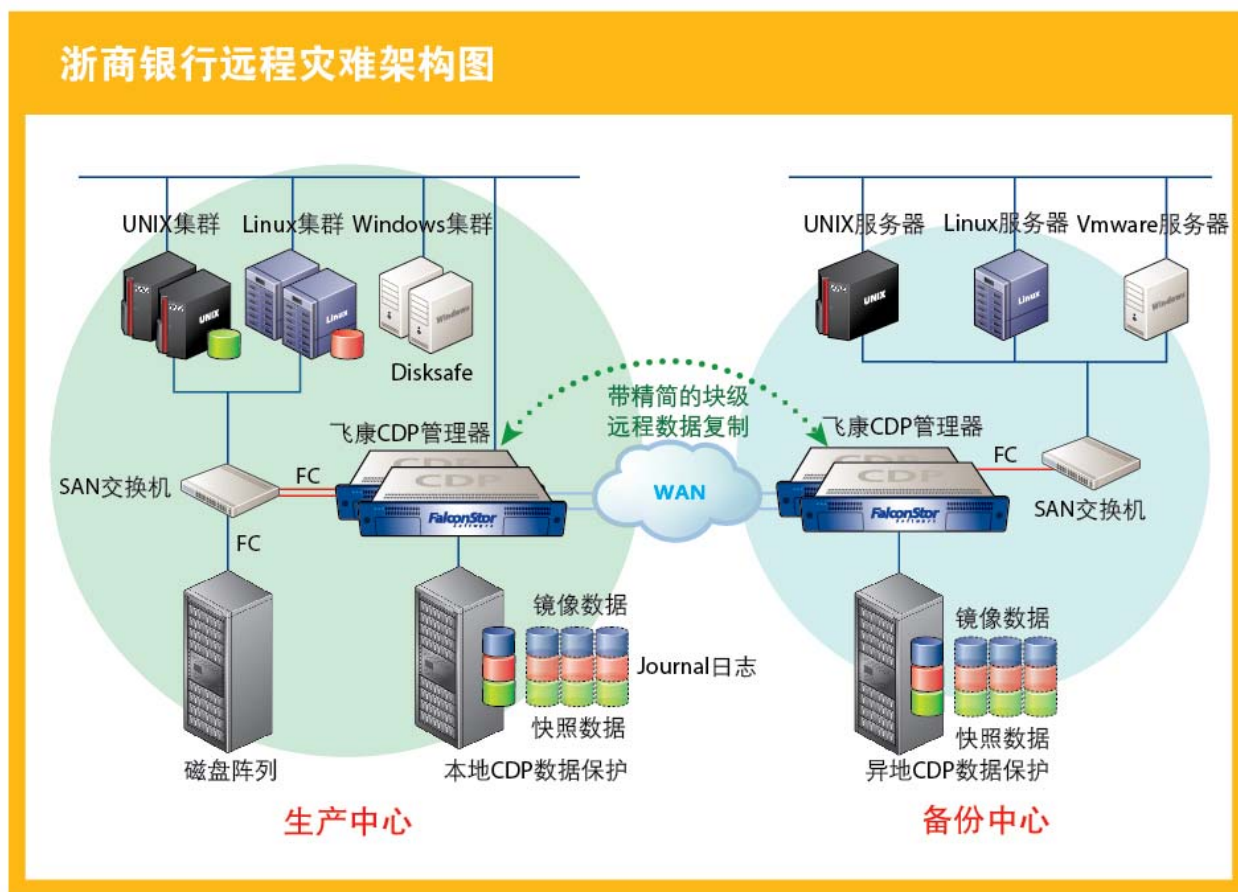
浙商银行远程灾难架构图

UNIX集群 Linux集群 Windows集群

UNIX

Linux

Windows

Disksafe

飞康CDP管理器

SAN交换机

FC

FC

CDP

FalconStor

磁盘阵列

镜像数据

Journal日志

快照数据

本地CDP数据保护

生产中心

带精简的块级远程数据复制

WAN

UNIX服务器 Linux服务器 Vmware服务器

UNIX

Linux

Windows

飞康CDP管理器

FC

CDP

FalconStor

SAN交换机

镜像数据

快照数据

异地CDP数据保护

备份中心